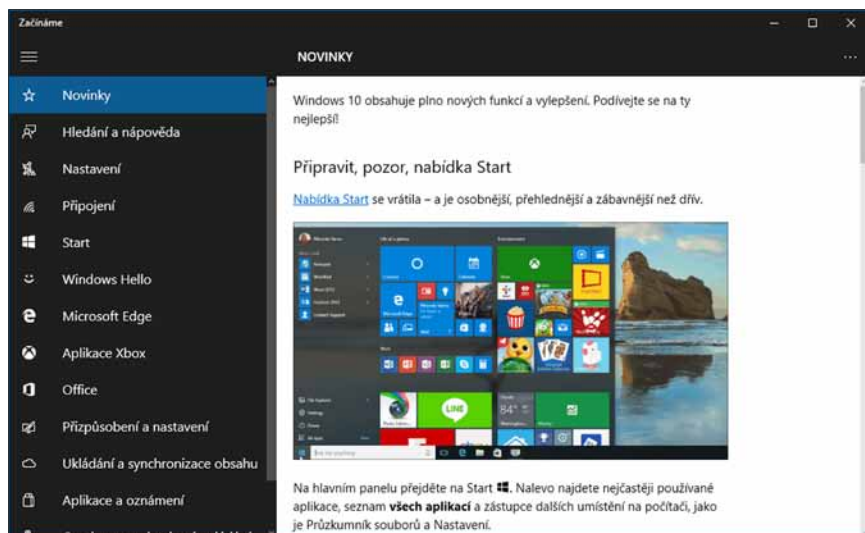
Začínáme

NOVINKY

Novinky
Hledání a nápověda
Nastavení
Připojení
Start
Windows Hello
Microsoft Edge
Aplikace Xbox
Office
Přizpůsobení a nastavení
Ukládání a synchronizace obsahu
Aplikace a oznámení

Windows 10 obsahuje plno nových funkcí a vylepšení. Podívejte se na ty nejlepší!

Připravit, pozor, nabídka Start

Nabídka Start se vrátila – a je osobnější, přehlednější a zábavnější než dřív.

Na hlavním panelu přejděte na Start. Nalevo najdete nejčastěji používané aplikace, seznam **všech aplikací** a zástupce dalších umístění na počítači, jako je Průzkumník souborů a Nastavení.